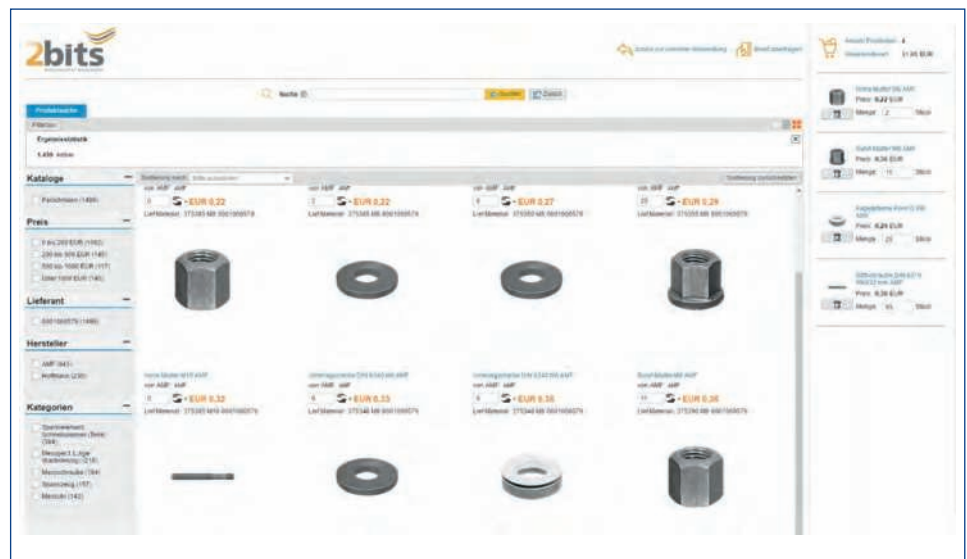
2bits

Suche

Produktsuche

Filtern

Ergebnisstatistik

1.459 Artikel

Kataloge

Preis

0 bis 200 EUR (1162)

200 bis 500 EUR (140)

500 bis 1000 EUR (117)

Über 1000 EUR (140)

Lieferant

Hersteller

AMF (943)

Kategorien

Sortierung nach

von AMF AMF

EUR 0,22

EUR 0,22

EUR 0,27

EUR 0,29

EUR 0,32

EUR 0,33

EUR 0,35

EUR 0,36

Lief.Material:

Anzahl Positionen: 4

Preis: 0,22 EUR

Menge: 2 Stück

Preis: 0,36 EUR

Menge: 11 Stück

Preis: 0,29 EUR

Menge: 25 Stück

Preis: 0,32 EUR

Menge: 95 Stück